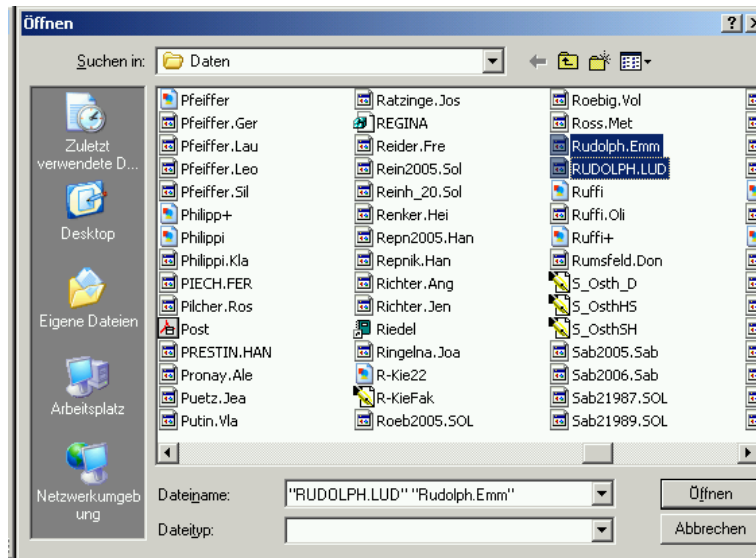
Öffnen

?

Suchen in: Daten

Zuletzt verwendete D...
Desktop
Eigene Dateien
Arbeitsplatz
Netzwerkumgebung

Pfeiffer
Pfeiffer.Ger
Pfeiffer.Lau
Pfeiffer.Leo
Pfeiffer.Sil
Philipp+
Philippi
Philippi.Kla
PIECH.FER
Pilcher.Ros
Post
PRESTIN.HAN
Pronay.Ale
Puetz.Jea
Putin.Vla

Ratzinge.Jos
REGINA
Reider.Fre
Rein2005.Sol
Reinh_20.Sol
Renker.Hei
Repn2005.Han
Repnik.Han
Richter.Ang
Richter.Jen
Riedel
Ringelna.Joa
R-Kie22
R-KieFak
Roeb2005.SOL

Roebig.Vol
Ross.Met
Rudolph.Emm
RUDOLPH.LUD
Ruffi
Ruffi.Oli
Ruffi+
Rumsfeld.Don
S_Osth_D
S_OsthHS
S_OsthSH
Sab2005.Sab
Sab2006.Sab
Sab21987.SOL
Sab21989.SOL

Dateiname: "RUDOLPH.LUD" "Rudolph.Emm"
Dateityp:

Öffnen
Abbrechen